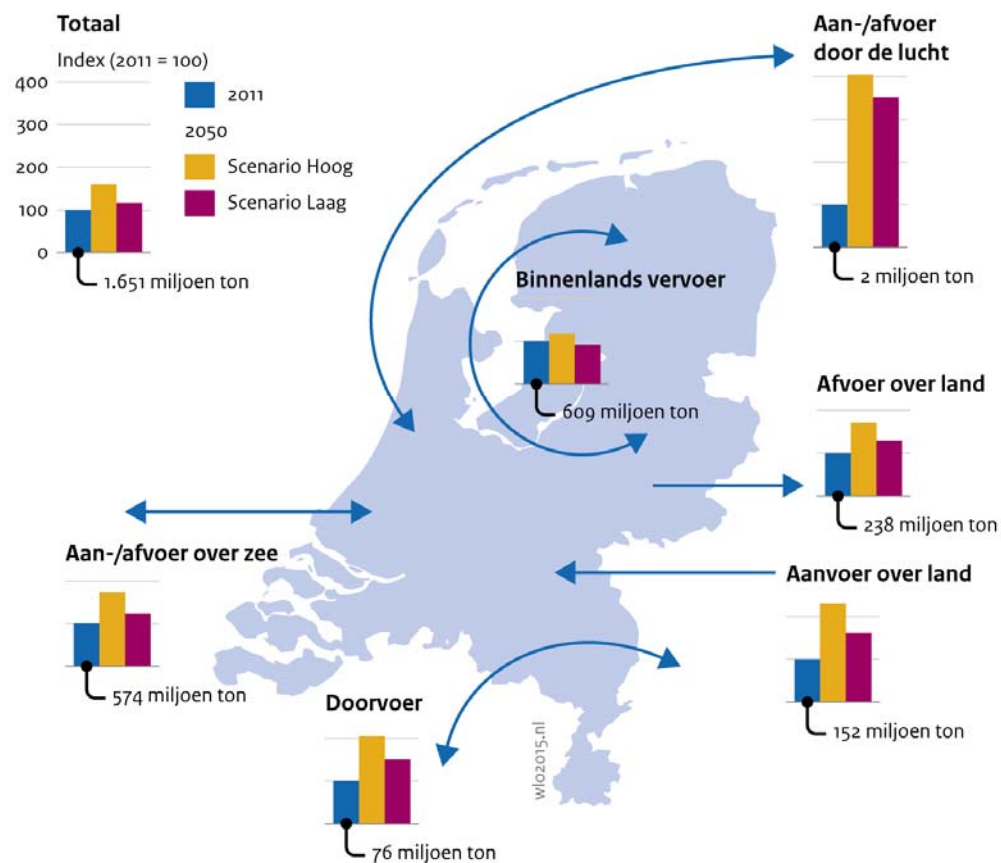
Totaal

Index (2011 = 100)

400
300
200
100
0

2011

2050

Scenario Hoog

Scenario Laag

1.651 miljoen ton

Aan-/afvoer door de lucht

2 miljoen ton

Binnenlands vervoer

609 miljoen ton

Afvoer over land

238 miljoen ton

Aan-/afvoer over zee

574 miljoen ton

Aanvoer over land

152 miljoen ton

Doorvoer

76 miljoen ton

wlo2015.nl